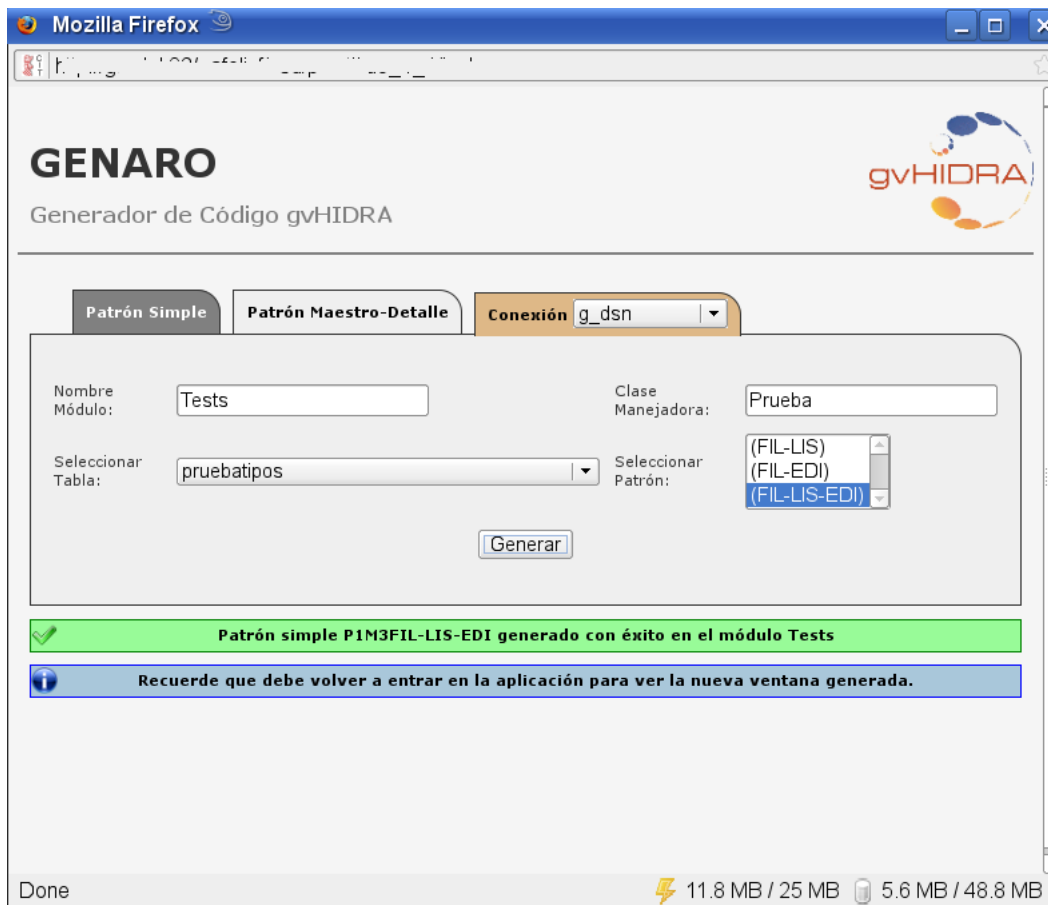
Mozilla Firefox

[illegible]

GENARO

Generador de Código gvHIDRA

gvHIDRA

Patrón Simple

Patrón Maestro-Detalle

Conexión g_dsn

Nombre Módulo: Tests

Clase Manejadora: Prueba

Seleccionar Tabla: pruebatipos

Seleccionar Patrón: (FIL-LIS) (FIL-EDI) (FIL-LIS-EDI)

Generar

Patrón simple P1M3FIL-LIS-EDI generado con éxito en el módulo Tests

Recuerde que debe volver a entrar en la aplicación para ver la nueva ventana generada.

Done

11.8 MB / 25 MB 5.6 MB / 48.8 MB